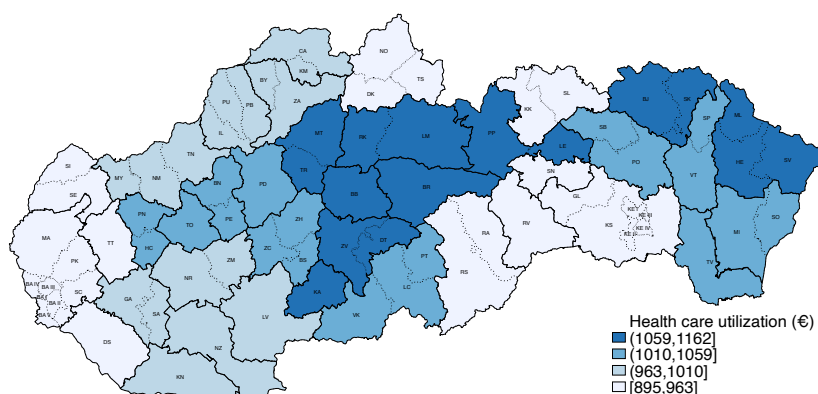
CA
KM
BY
ZA
PU
PB
IL
NO
TS
DK
KK
SL
BJ
SK
SP
ML
HE
SV
MT
RK
LM
PP
SB
LE
PO
VT
TN
MY
NM
SI
SE
BN
PD
TR
BB
BR
SN
GL
KS
KE I
KE II
KE IV
KE III
SO
MI
TV
PN
TO
PE
ZH
HC
ZC
BS
ZV
DT
RA
RV
RS
MA
TT
ZM
NR
PT
PK
BA III
BA II
BA V
BA I
SC
GA
SA
KA
VK
LC
LV
DS
NZ
KN
Health care utilization (€)
(1059,1162]
(1010,1059]
(963,1010]
[895,963]